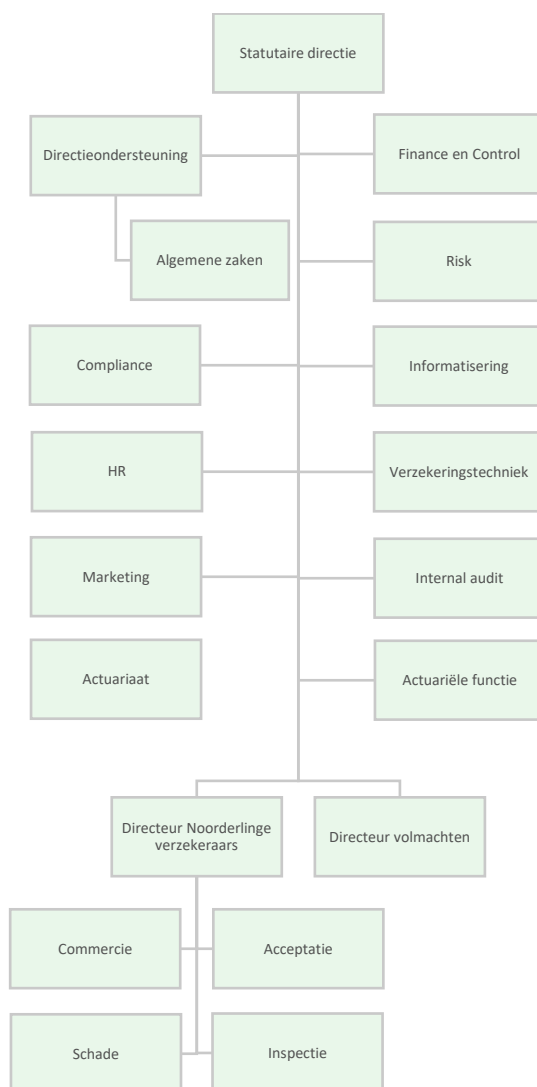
Statutaire directie

Directieondersteuning

Finance en Control

Algemene zaken

Risk

Compliance

Informatisering

HR

Verzekeringstechniek

Marketing

Internal audit

Actuariaat

Actuariële functie

Directeur Noorderlinge verzekeraars

Directeur volmachten

Commercie

Acceptatie

Schade

Inspectie